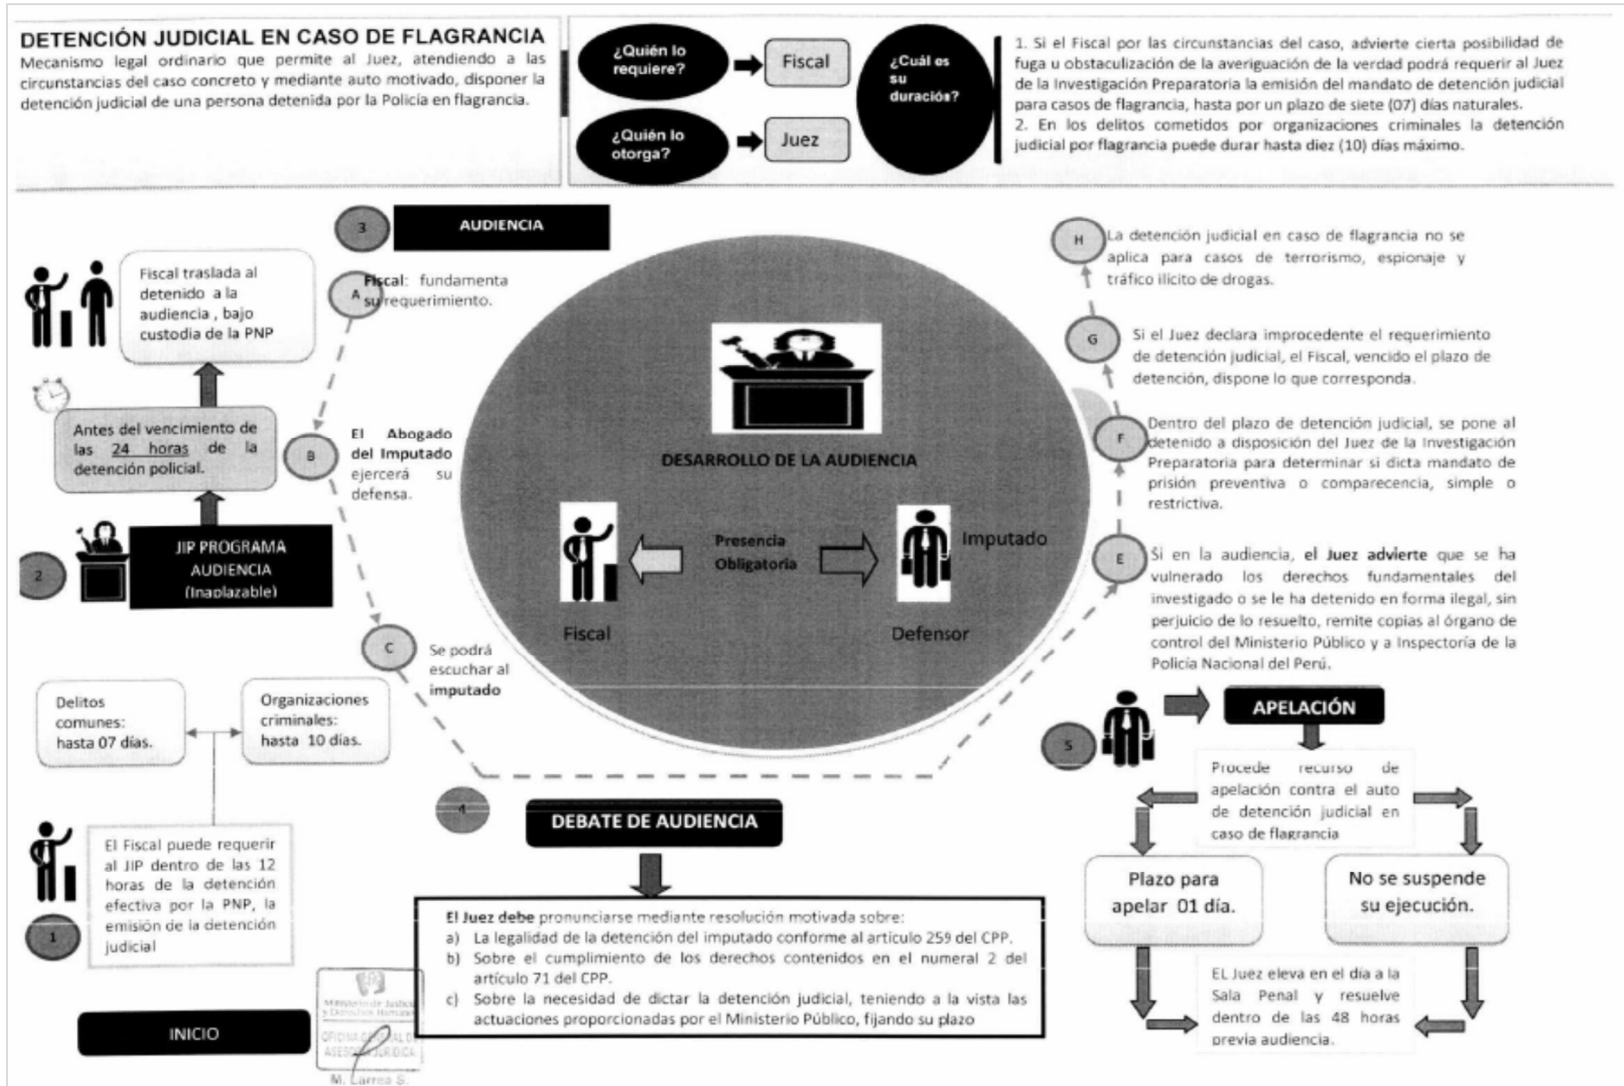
DETENCIÓN JUDICIAL EN CASO DE FLAGRANCIA

Mecanismo legal ordinario que permite al Juez, atendiendo a las circunstancias del caso concreto y mediante auto motivado, disponer la detención judicial de una persona detenida por la Policía en flagrancia.

¿Quién lo requiere? Fiscal

¿Quién lo otorga? Juez

¿Cuál es su duración?

1. Si el Fiscal por las circunstancias del caso, advierte cierta posibilidad de fuga u obstaculización de la averiguación de la verdad podrá requerir al Juez de la Investigación Preparatoria la emisión del mandato de detención judicial para casos de flagrancia, hasta por un plazo de siete (07) días naturales.
2. En los delitos cometidos por organizaciones criminales la detención judicial por flagrancia puede durar hasta diez (10) días máximo.

3 AUDIENCIA

Fiscal traslada al detenido a la audiencia, bajo custodia de la PNP

A Fiscal: fundamenta su requerimiento.

Antes del vencimiento de las 24 horas de la detención policial.

B El Abogado del Imputado ejercerá su defensa.

2 JIP PROGRAMA AUDIENCIA (Inaplazable)

C Se podrá escuchar al imputado

DESARROLLO DE LA AUDIENCIA

Presencia Obligatoria

Imputado

Fiscal

Defensor

H La detención judicial en caso de flagrancia no se aplica para casos de terrorismo, espionaje y tráfico ilícito de drogas.

G Si el Juez declara improcedente el requerimiento de detención judicial, el Fiscal, vencido el plazo de detención, dispone lo que corresponda.

F Dentro del plazo de detención judicial, se pone al detenido a disposición del Juez de la Investigación Preparatoria para determinar si dicta mandato de prisión preventiva o comparecencia, simple o restrictiva.

E Si en la audiencia, el Juez advierte que se ha vulnerado los derechos fundamentales del investigado o se le ha detenido en forma ilegal, sin perjuicio de lo resuelto, remite copias al órgano de control del Ministerio Público y a Inspectoría de la Policía Nacional del Perú.

Delitos comunes: hasta 07 días.

Organizaciones criminales: hasta 10 días.

5 APELACIÓN

Procede recurso de apelación contra el auto de detención judicial en caso de flagrancia

Plazo para apelar 01 día.

No se suspende su ejecución.

EL Juez eleva en el día a la Sala Penal y resuelve dentro de las 48 horas previa audiencia.

4 DEBATE DE AUDIENCIA

El Fiscal puede requerir al JIP dentro de las 12 horas de la detención efectiva por la PNP, la emisión de la detención judicial

1

El Juez debe pronunciarse mediante resolución motivada sobre:
a) La legalidad de la detención del imputado conforme al artículo 259 del CPP.
b) Sobre el cumplimiento de los derechos contenidos en el numeral 2 del artículo 71 del CPP.
c) Sobre la necesidad de dictar la detención judicial, teniendo a la vista las actuaciones proporcionadas por el Ministerio Público, fijando su plazo

INICIO

Ministerio de Justicia y Derechos Humanos
OFICINA GENERAL DE ASESORÍA JURÍDICA
M. Larrea S.